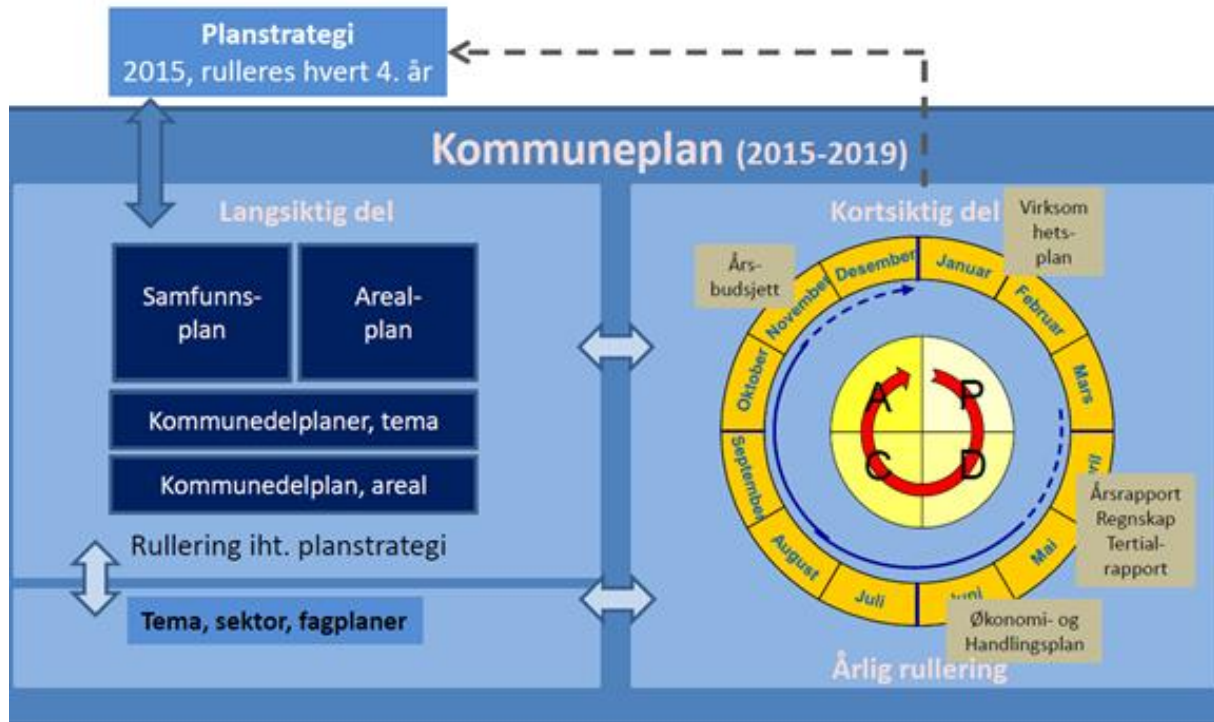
Planstrategi
2015, rulleres hvert 4. år

Kommuneplan (2015-2019)

Langsiktig del

Samfunns-plan

Areal-plan

Kommunedelplaner, tema

Kommunedelplan, areal

Rullering iht. planstrategi

Tema, sektor, fagplaner

Kortsiktig del

Virksomhets-plan

Års-budsjett

Desember
Januar
Februar
Mars
April
Mai
Juni
Juli
August
September
Oktober
November

A
P
C
D

Årsrapport
Regnskap
Tertial-rapport

Økonomi- og Handlingsplan

Årlig rullering